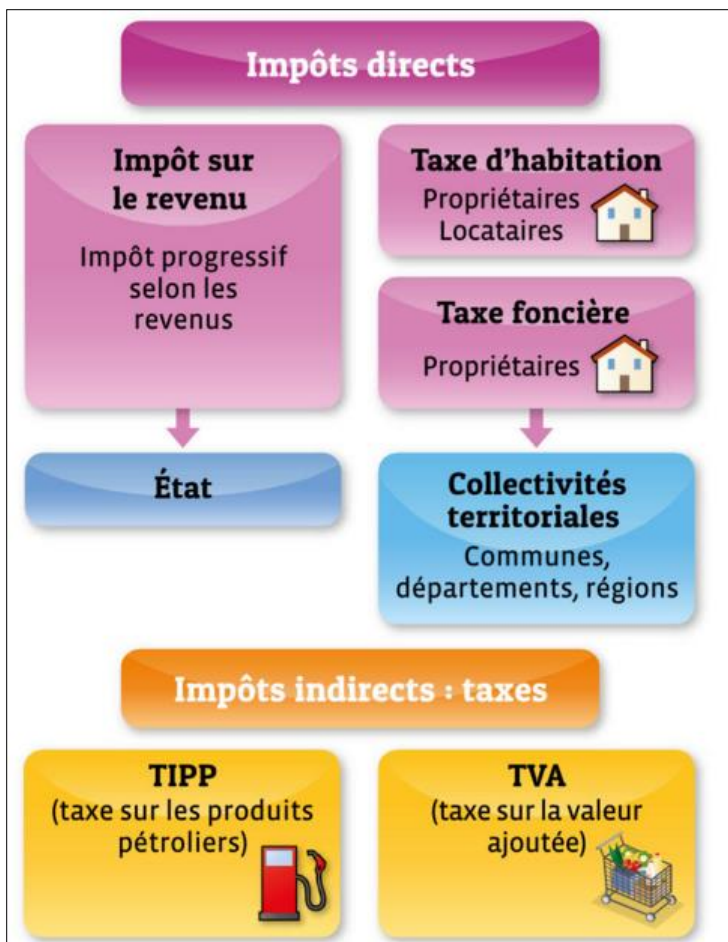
Impôts directs

Impôt sur le revenu

Impôt progressif selon les revenus

État

Taxe d'habitation

Propriétaires
Locataires

Taxe foncière

Propriétaires

Collectivités territoriales

Communes, départements, régions

Impôts indirects : taxes

TIPP
(taxe sur les produits pétroliers)

TVA
(taxe sur la valeur ajoutée)